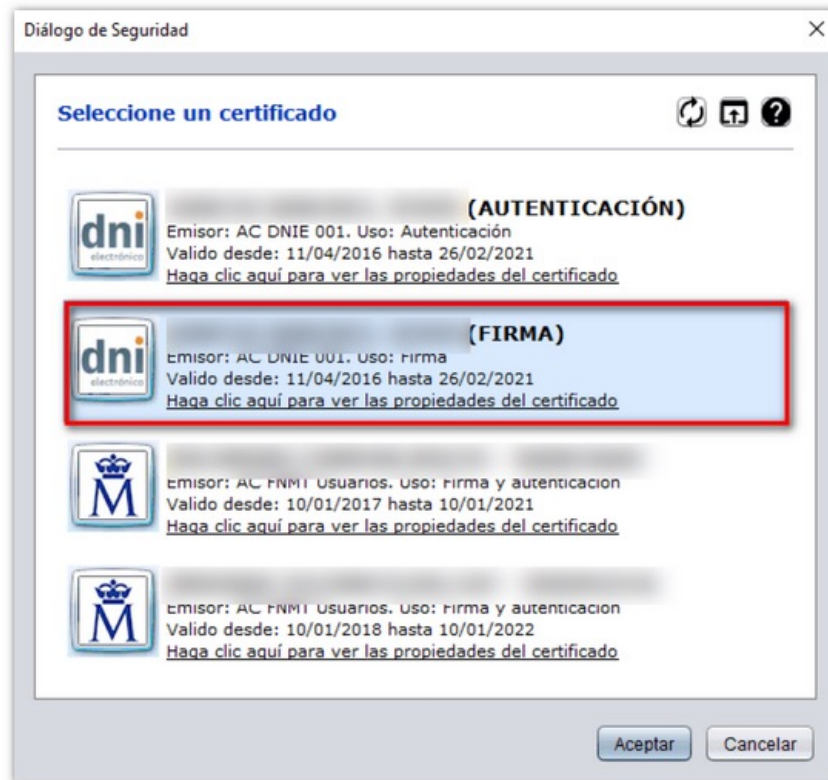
Diálogo de Seguridad

×

Seleccione un certificado

dni electrónico

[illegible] (AUTENTICACIÓN)
Emisor: AC DNIE 001. Uso: Autenticación
Valido desde: 11/04/2016 hasta 26/02/2021
Haga clic aquí para ver las propiedades del certificado

dni electrónico

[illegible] (FIRMA)
Emisor: AC DNIE 001. Uso: Firma
Valido desde: 11/04/2016 hasta 26/02/2021
Haga clic aquí para ver las propiedades del certificado

M

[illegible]
Emisor: AC FNMT Usuarios. Uso: Firma y autenticación
Valido desde: 10/01/2017 hasta 10/01/2021
Haga clic aquí para ver las propiedades del certificado

M

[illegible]
Emisor: AC FNMT Usuarios. Uso: Firma y autenticación
Valido desde: 10/01/2018 hasta 10/01/2022
Haga clic aquí para ver las propiedades del certificado

Aceptar

Cancelar